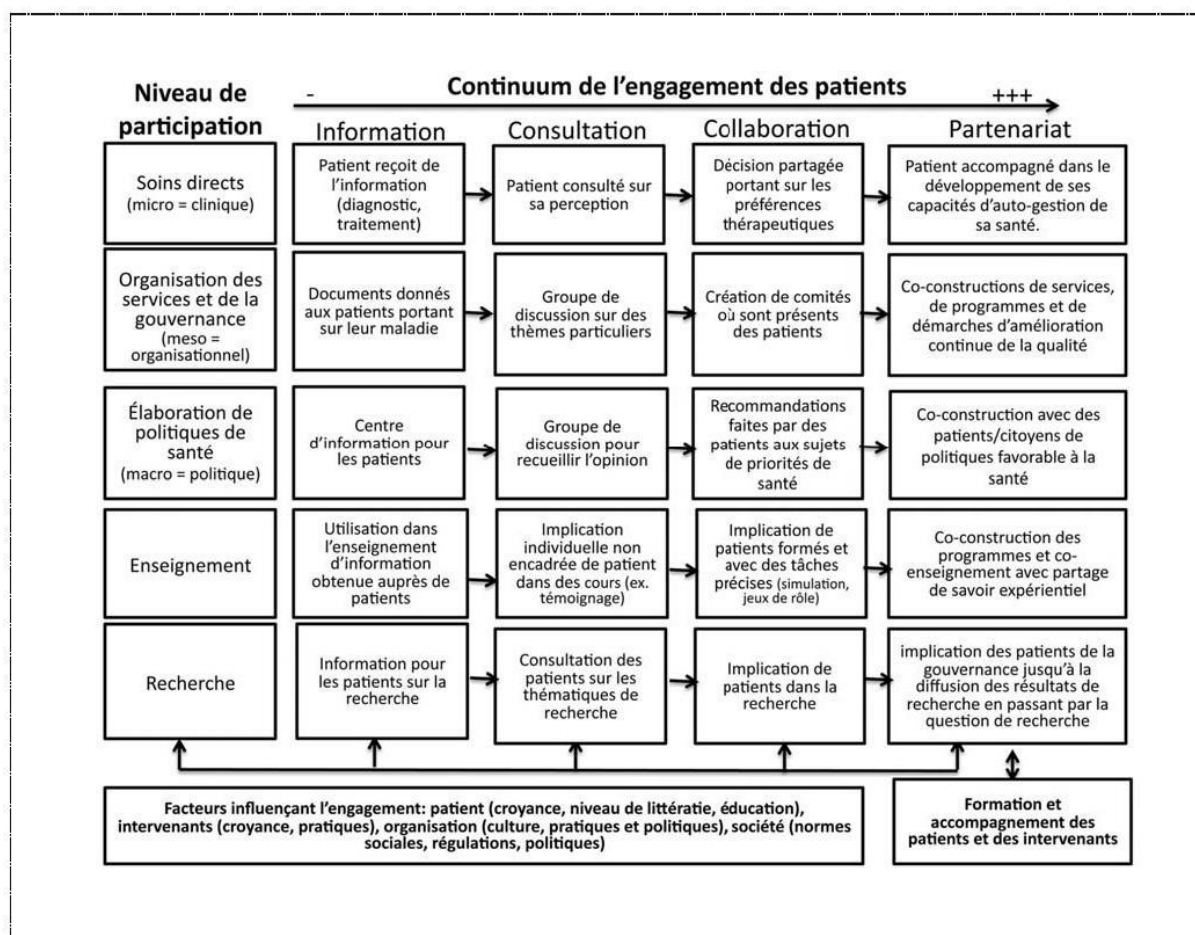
Niveau de participation

Continuum de l'engagement des patients

-

+++

| Niveau de participation | Information | Consultation | Collaboration | Partenariat |
|---|---|---|---|---|
| Soins directs (micro = clinique) | Patient reçoit de l'information (diagnostic, traitement) | Patient consulté sur sa perception | Décision partagée portant sur les préférences thérapeutiques | Patient accompagné dans le développement de ses capacités d'auto-gestion de sa santé. |
| Organisation des services et de la gouvernance (meso = organisationnel) | Documents donnés aux patients portant sur leur maladie | Groupe de discussion sur des thèmes particuliers | Création de comités où sont présents des patients | Co-constructions de services, de programmes et de démarches d'amélioration continue de la qualité |
| Élaboration de politiques de santé (macro = politique) | Centre d'information pour les patients | Groupe de discussion pour recueillir l'opinion | Recommandations faites par des patients aux sujets de priorités de santé | Co-construction avec des patients/citoyens de politiques favorable à la santé |
| Enseignement | Utilisation dans l'enseignement d'information obtenue auprès de patients | Implication individuelle non encadrée de patient dans des cours (ex. témoignage) | Implication de patients formés et avec des tâches précises (simulation, jeux de rôle) | Co-construction des programmes et co-enseignement avec partage de savoir expérientiel |
| Recherche | Information pour les patients sur la recherche | Consultation des patients sur les thématiques de recherche | Implication de patients dans la recherche | implication des patients de la gouvernance jusqu'à la diffusion des résultats de recherche en passant par la question de recherche |

Facteurs influençant l'engagement: patient (croyance, niveau de littératie, éducation), intervenants (croyance, pratiques), organisation (culture, pratiques et politiques), société (normes sociales, régulations, politiques)

Formation et accompagnement des patients et des intervenants